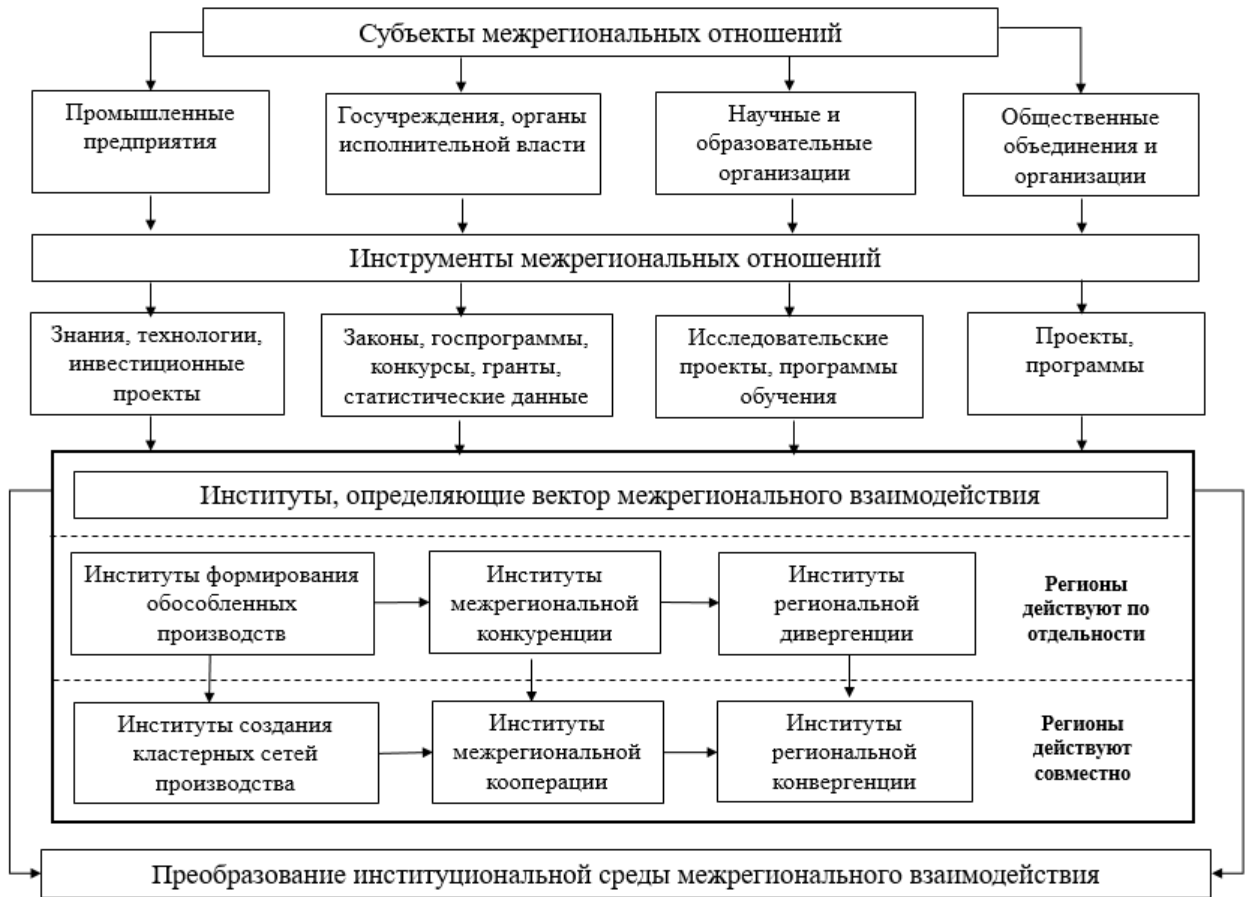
Субъекты межрегиональных отношений

Промышленные предприятия

Госучреждения, органы исполнительной власти

Научные и образовательные организации

Общественные объединения и организации

Инструменты межрегиональных отношений

Знания, технологии, инвестиционные проекты

Законы, госпрограммы, конкурсы, гранты, статистические данные

Исследовательские проекты, программы обучения

Проекты, программы

Институты, определяющие вектор межрегионального взаимодействия

Институты формирования обособленных производств

Институты межрегиональной конкуренции

Институты региональной дивергенции

Регионы действуют по отдельности

Институты создания кластерных сетей производства

Институты межрегиональной кооперации

Институты региональной конвергенции

Регионы действуют совместно

Преобразование институциональной среды межрегионального взаимодействия